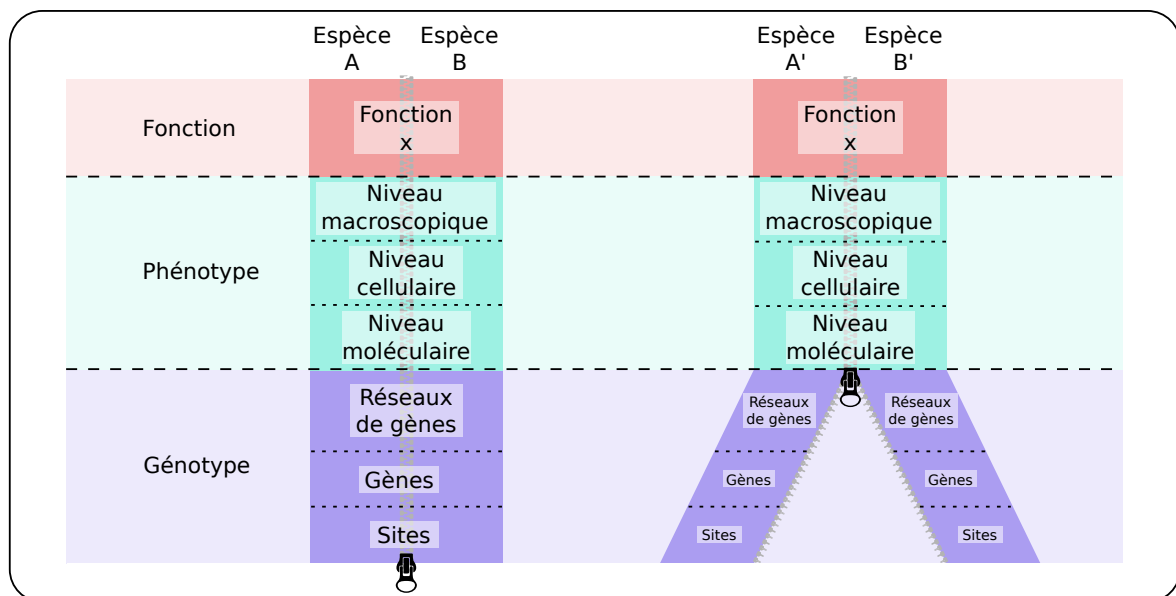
Espèce A
Espèce B
Espèce A'
Espèce B'

Fonction
Fonction x
Fonction x

Phénotype
Niveau macroscopique
Niveau cellulaire
Niveau moléculaire
Niveau macroscopique
Niveau cellulaire
Niveau moléculaire

Génotype
Réseaux de gènes
Gènes
Sites
Réseaux de gènes
Réseaux de gènes
Gènes
Gènes
Sites
Sites